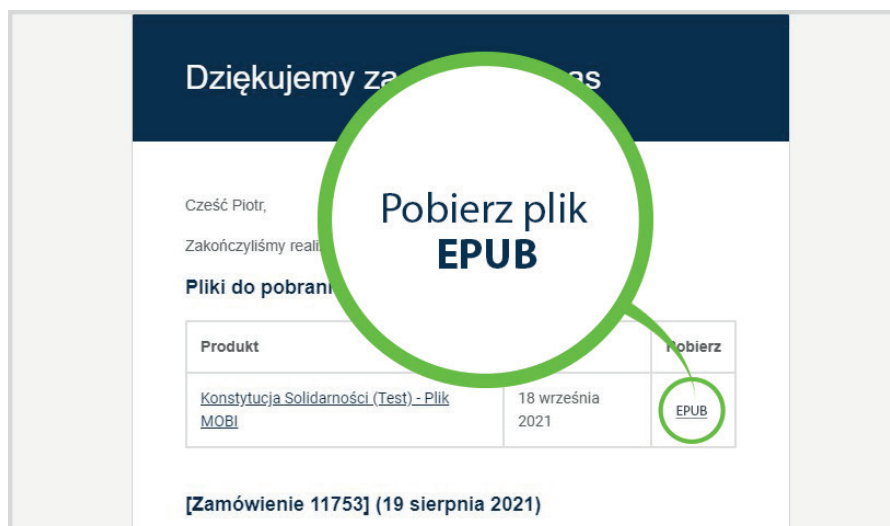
Dziękujemy za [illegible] nas

Cześć Piotr,

Zakończyliśmy reali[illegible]

Pliki do pobrani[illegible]

Pobierz plik
EPUB

| Produkt | | Pobierz |
|---|---|---|
| Konstytucja Solidarności (Test) - Plik MOBI | 18 września 2021 | EPUB |

[Zamówienie 11753] (19 sierpnia 2021)